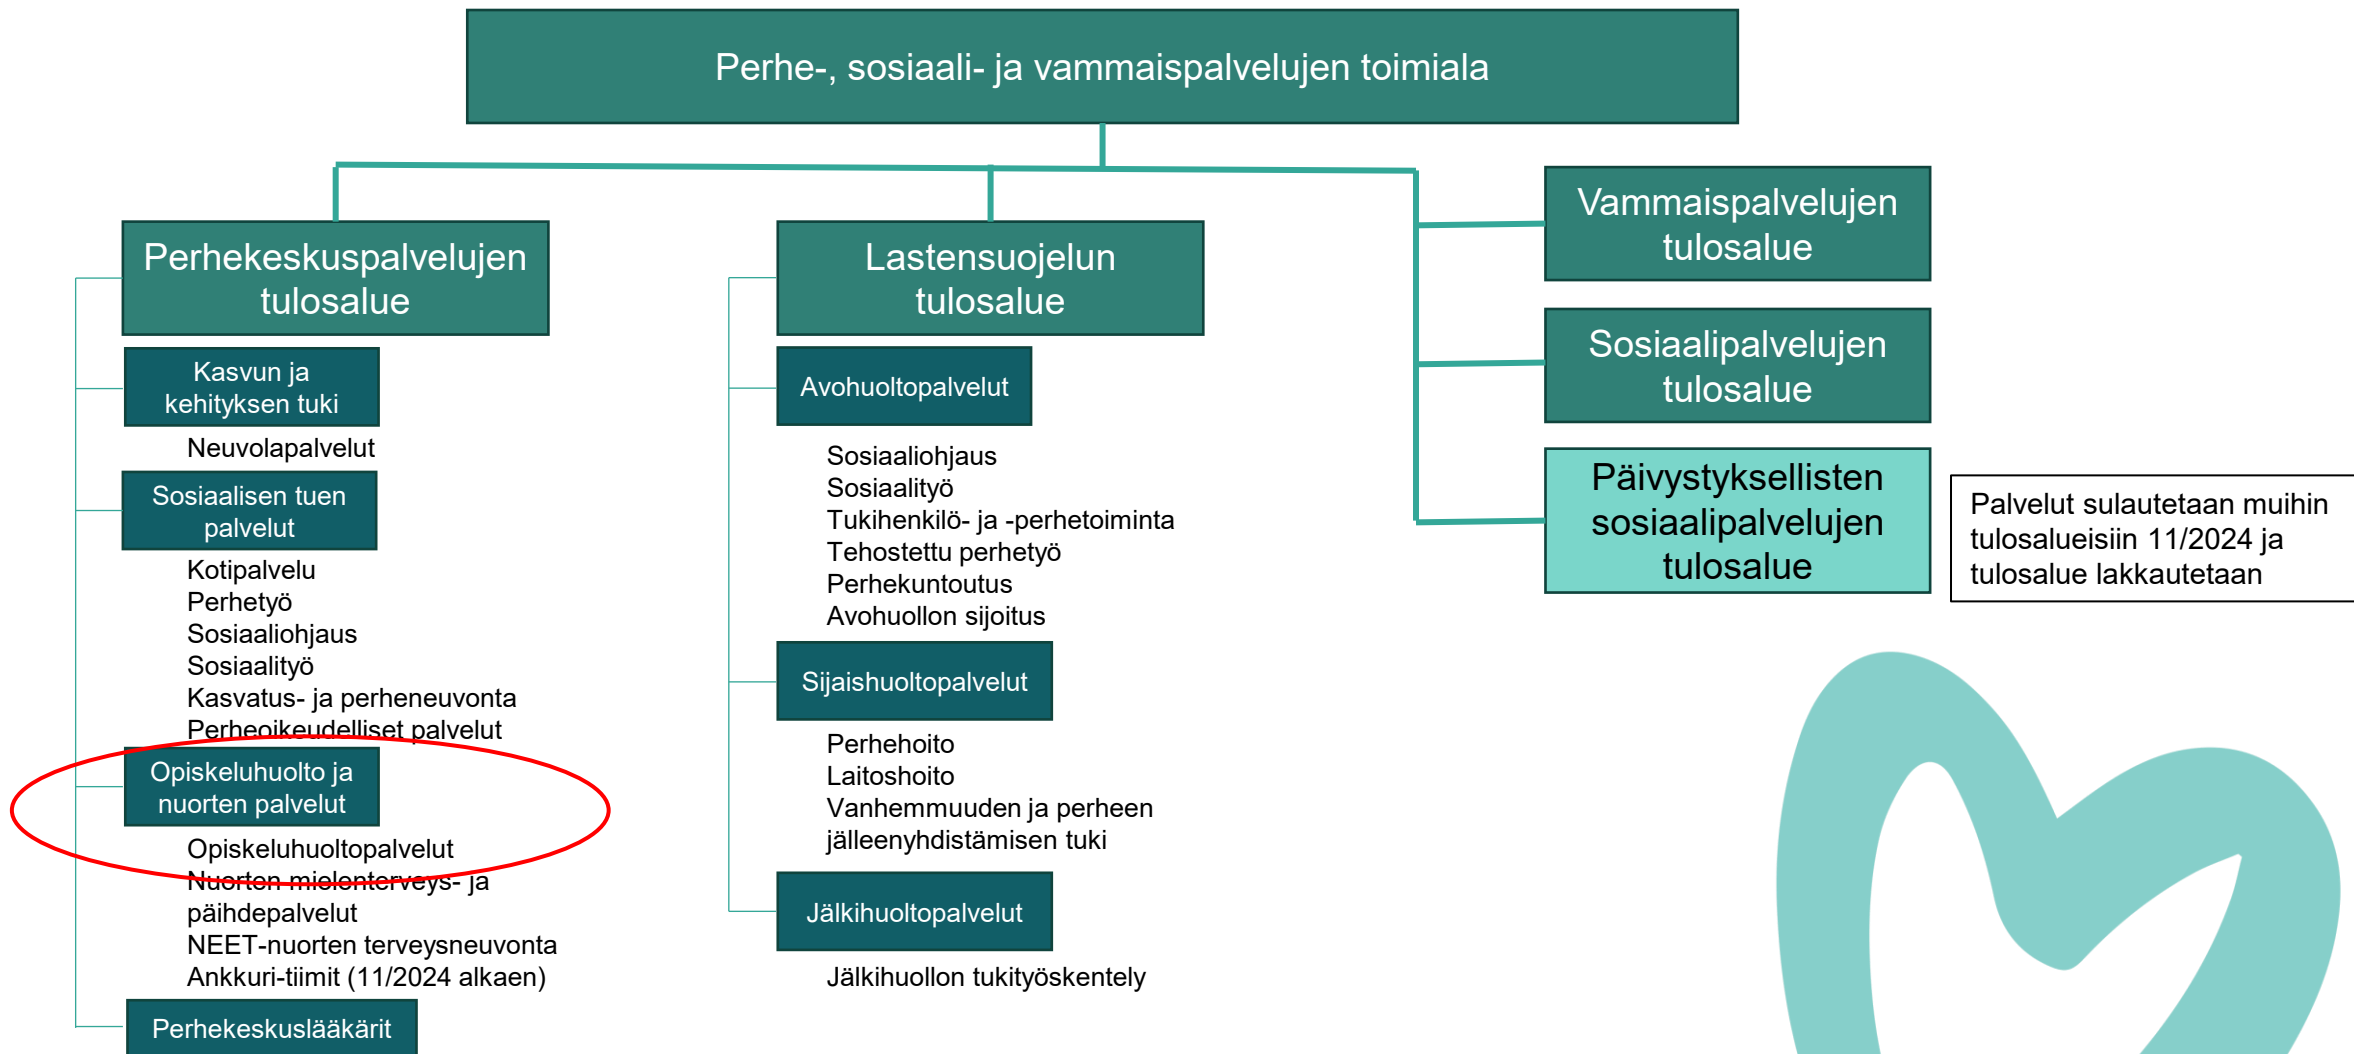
Perhe-, sosiaali- ja vammaispalvelujen toimiala

Perhekeskuspalvelujen tulosalue

Kasvun ja kehityksen tuki

Neuvolapalvelut

Sosiaalisen tuen palvelut

Kotipalvelu
Perhetyö
Sosiaaliohjaus
Sosiaalityö
Kasvatus- ja perheneuvonta
Perheoikeudelliset palvelut

Opiskeluhuolto ja nuorten palvelut

Opiskeluhuoltopalvelut
Nuorten mielenterveys- ja päihdepalvelut
NEET-nuorten terveysneuvonta
Ankkuri-tiimit (11/2024 alkaen)

Perhekeskuslääkärit

Lastensuojelun tulosalue

Avohuoltopalvelut

Sosiaaliohjaus
Sosiaalityö
Tukihenkilö- ja -perhetoiminta
Tehostettu perhetyö
Perhekuntoutus
Avohuollon sijoitus

Sijaishuoltopalvelut

Perhehoito
Laitoshoito
Vanhemmuuden ja perheen jälleenyhdistämisen tuki

Jälkihuoltopalvelut

Jälkihuollon tukityöskentely

Vammaispalvelujen tulosalue

Sosiaalipalvelujen tulosalue

Päivystyksellisten sosiaalipalvelujen tulosalue

Palvelut sulautetaan muihin tulosalueisiin 11/2024 ja tulosalue lakkautetaan